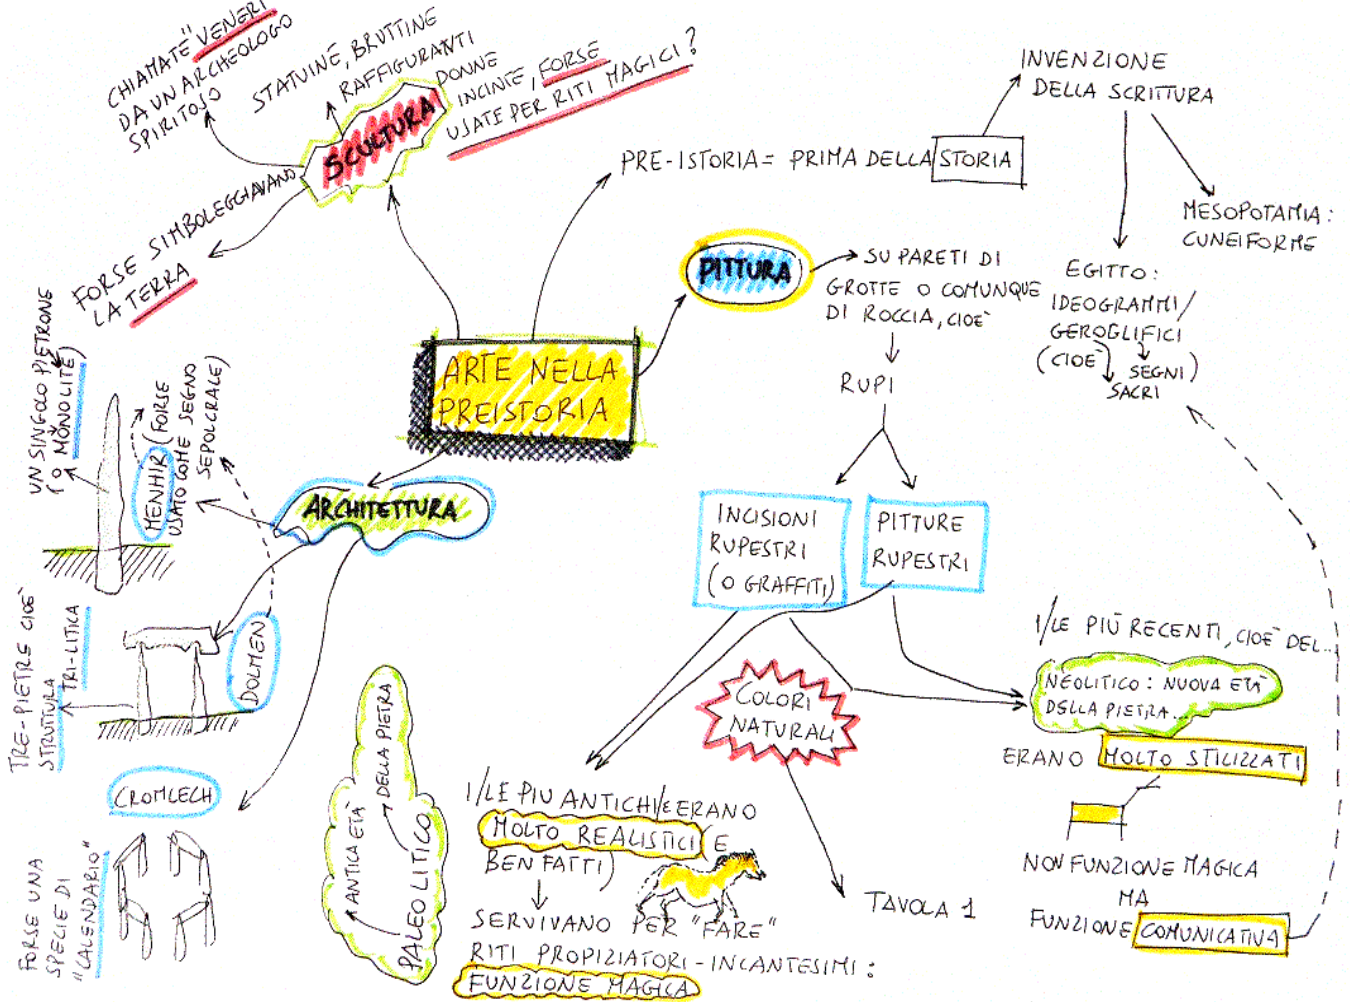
ARTE NELLA PREISTORIA

PRE-ISTORIA = PRIMA DELLA STORIA

INVENZIONE DELLA SCRITTURA

MESOPOTAMIA: CUNEIFORME

EGITTO: IDEOGRAMMI / GEROGLIFICI (CIOÈ SEGNI SACRI)

SCULTURA

STATUINE, BRUTTINE RAFFIGURANTI DONNE INCINTE, FORSE USATE PER RITI MAGICI?

CHIAMATE "VENERI" DA UN ARCHEOLOGO SPIRITOSO

FORSE SIMBOLEGGIAVANO LA TERRA

PITTURA

SU PARETI DI GROTTE O COMUNQUE DI ROCCIA, CIOÈ RUPI

INCISIONI RUPESTRI (O GRAFFITI)

PITTURE RUPESTRI

COLORI NATURALI

TAVOLA 1

I/LE PIÙ ANTICHI/E ERANO MOLTO REALISTICI E BEN FATTI

SERVIVANO PER "FARE" RITI PROPIZIATORI - INCANTESIMI: FUNZIONE MAGICA

I/LE PIÙ RECENTI, CIOÈ DEL... NEOLITICO: NUOVA ETÀ DELLA PIETRA...

ERANO MOLTO STILIZZATI

NON FUNZIONE MAGICA MA FUNZIONE COMUNICATIVA

PALEOLITICO ANTICA ETÀ DELLA PIETRA

ARCHITETTURA

MENHIR (FORSE USATO COME SEGNO SEPOLCRALE)

UN SINGOLO PIETRONE (O MONOLITE)

DOLMEN

TRE-PIETRE CIOÈ STRUTTURA TRI-LITICA

CROMLECH

FORSE UNA SPECIE DI "CALENDARIO"